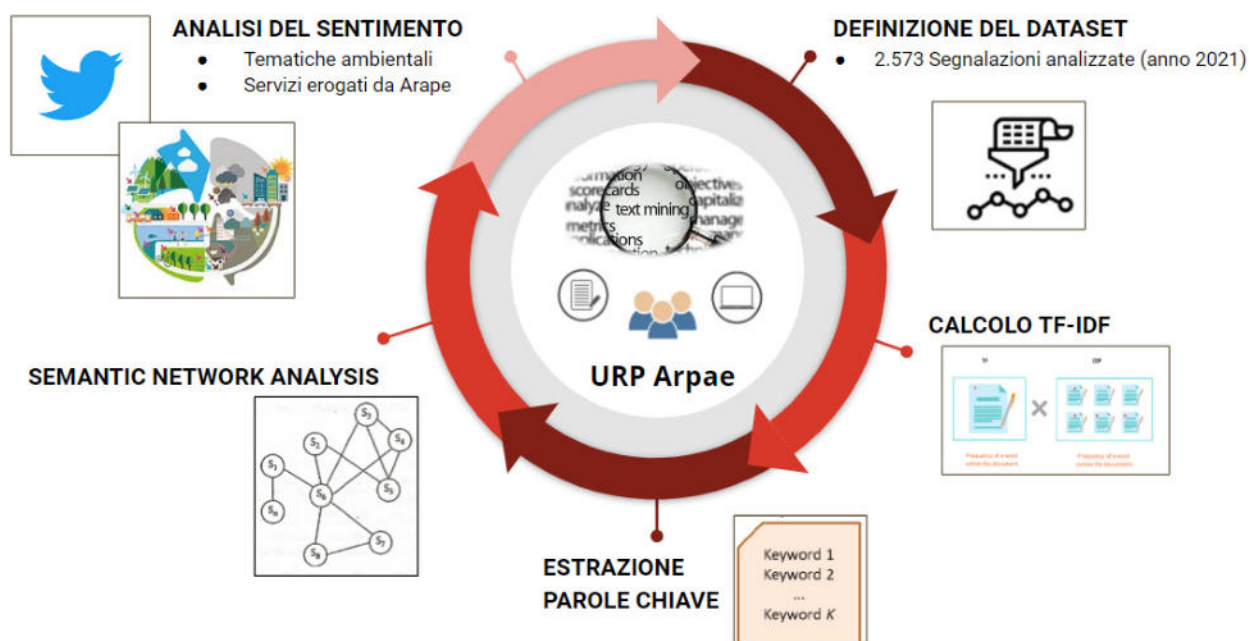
ANALISI DEL SENTIMENTO
- Tematiche ambientali
- Servizi erogati da Arape

DEFINIZIONE DEL DATASET
- 2.573 Segnalazioni analizzate (anno 2021)

formation
scorecards
analyze
metrics
applications
objectives
capitaliz
manage
text mining

URP Arpae

CALCOLO TF-IDF

TF
IDF
Frequency of a word within the document
Frequency of a word across the documents

SEMANTIC NETWORK ANALYSIS

$S_1$ $S_2$ $S_3$ $S_4$ $S_5$ $S_6$ $S_7$ $S_8$ $S_9$

ESTRAZIONE PAROLE CHIAVE

Keyword 1
Keyword 2
...
Keyword $K$